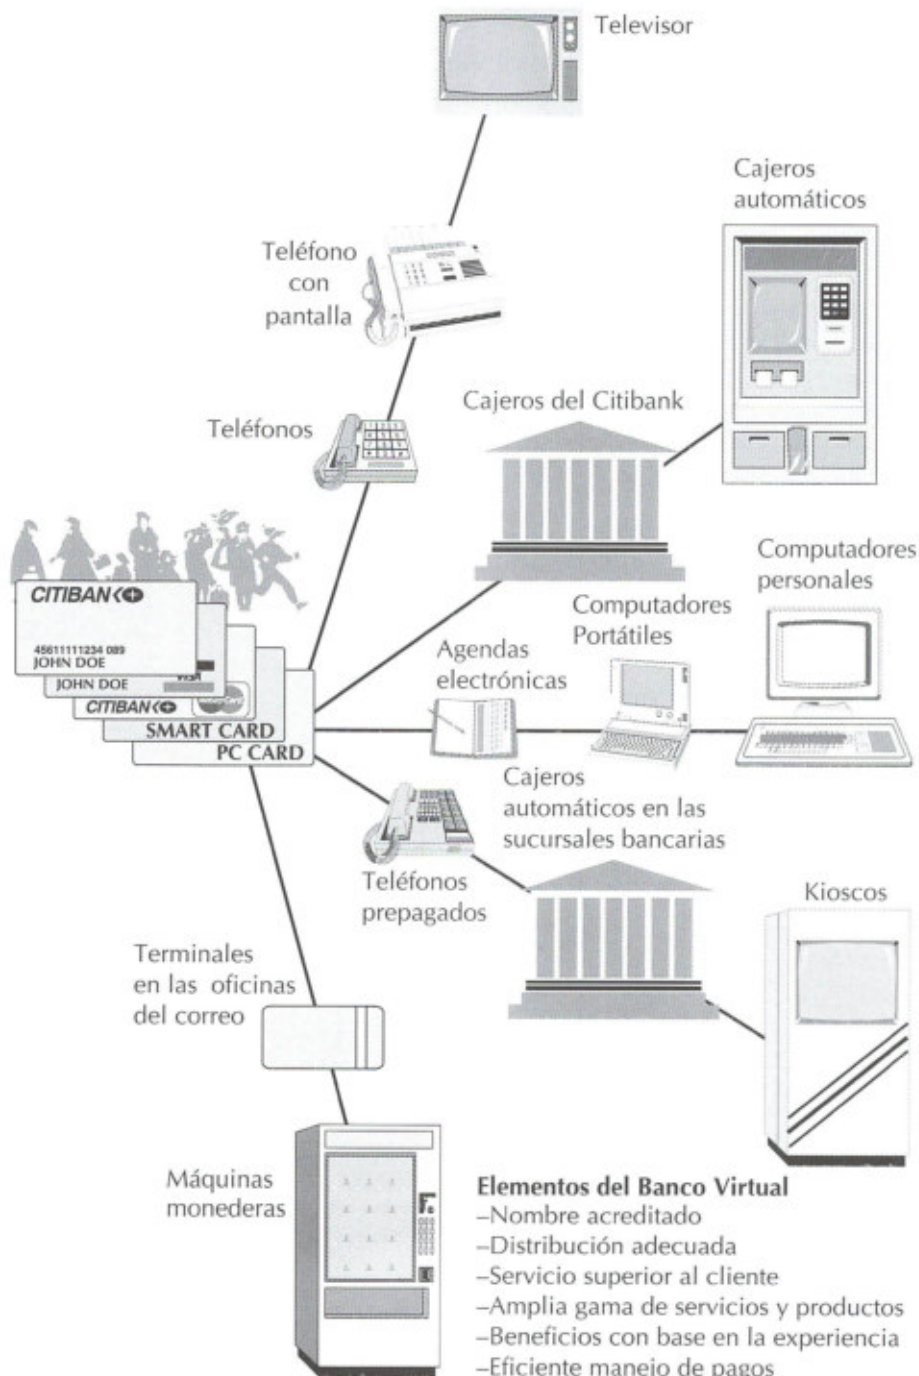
Televisor

Cajeros automáticos

Teléfono con pantalla

Cajeros del Citibank

Teléfonos

Computadores personales

Computadores Portátiles

Agendas electrónicas

CITIBAN

45611111234 089
JOHN DOE

JOHN DOE

VISA

CITIBAN

SMART CARD

PC CARD

Cajeros automáticos en las sucursales bancarias

Teléfonos prepagados

Kioscos

Terminales en las oficinas del correo

Máquinas monederas

**Elementos del Banco Virtual**
–Nombre acreditado
–Distribución adecuada
–Servicio superior al cliente
–Amplia gama de servicios y productos
–Beneficios con base en la experiencia
–Eficiente manejo de pagos